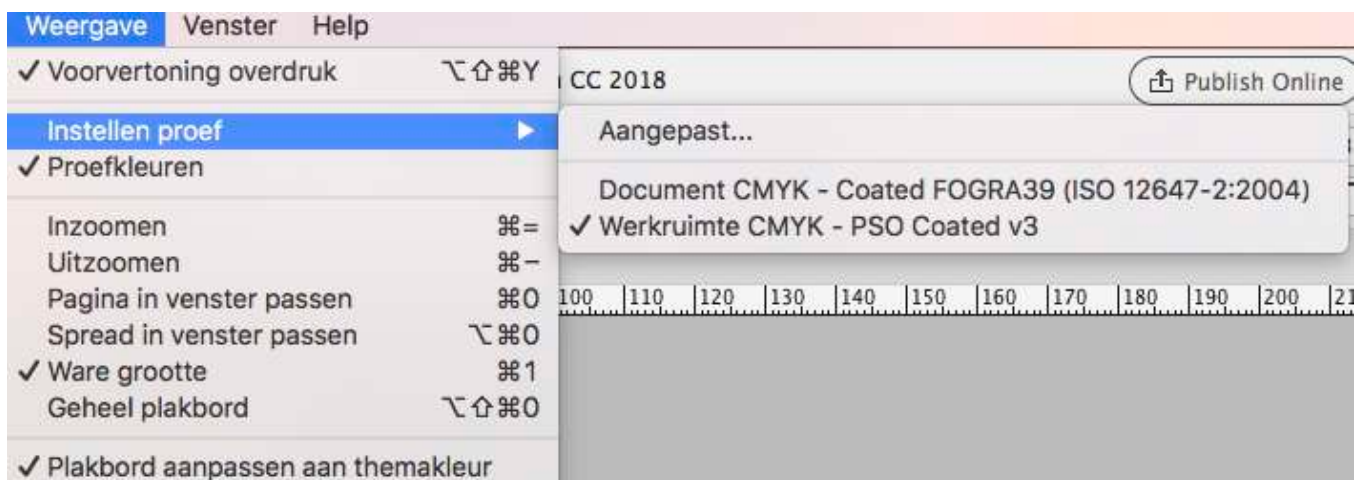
Weergave Venster Help

✓ Voorvertoning overdruk ⌥⇧⌘Y

Instellen proef ▶

✓ Proefkleuren

Inzoomen ⌘=

Uitzoomen ⌘−

Pagina in venster passen ⌘0

Spread in venster passen ⌥⌘0

✓ Ware grootte ⌘1

Geheel plakbord ⌥⇧⌘0

✓ Plakbord aanpassen aan themakleur

CC 2018

Publish Online

Aangepast...

Document CMYK - Coated FOGRA39 (ISO 12647-2:2004)

✓ Werkruimte CMYK - PSO Coated v3

100 110 120 130 140 150 160 170 180 190 200 21